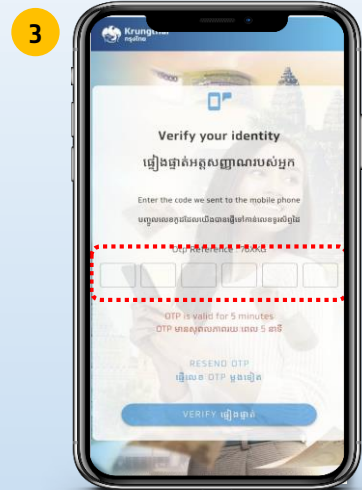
3

Krungthai
กรุงไทย

Verify your identity

ផ្ទៀងផ្ទាត់អត្តសញ្ញាណរបស់អ្នក

Enter the code we sent to the mobile phone

បញ្ចូលលេខកូដដែលយើងបានផ្ញើទៅកាន់លេខទូរស័ព្ទ

Otp Reference : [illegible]

OTP is valid for 5 minutes

OTP មានសុពលភាពរយៈពេល 5 នាទី

RESEND OTP

ផ្ញើលេខ OTPម្តងទៀត

VERIFY ផ្ទៀងផ្ទាត់